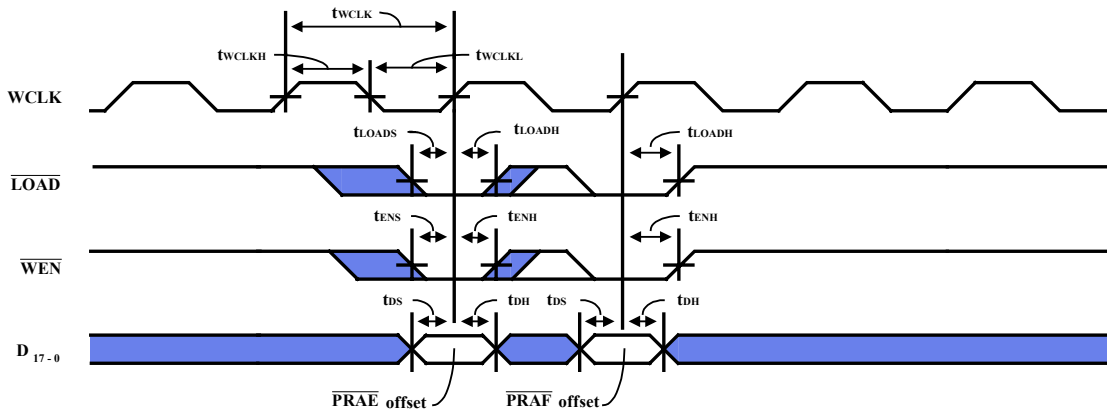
$t_{WCLK}$

$t_{WCLKH}$

$t_{WCLKL}$

WCLK

$t_{LOADS}$

$t_{LOADH}$

$t_{LOADH}$

$\overline{LOAD}$

$t_{ENS}$

$t_{ENH}$

$t_{ENH}$

$\overline{WEN}$

$t_{DS}$

$t_{DH}$

$t_{DS}$

$t_{DH}$

$D_{17-0}$

$\overline{PRAE}$ offset

$\overline{PRAF}$ offset